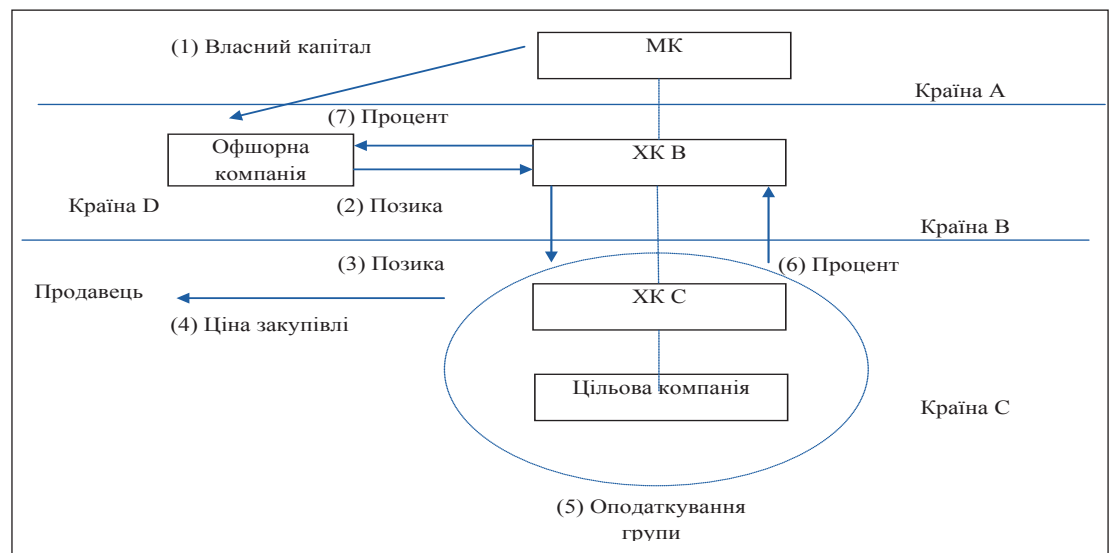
(1) Власний капітал

МК

Країна А

(7) Процент

Офшорна компанія

ХК В

Країна D

(2) Позика

Країна В

(3) Позика

(6) Процент

Продавець

ХК С

(4) Ціна закупівлі

Цільова компанія

Країна С

(5) Оподаткування групи